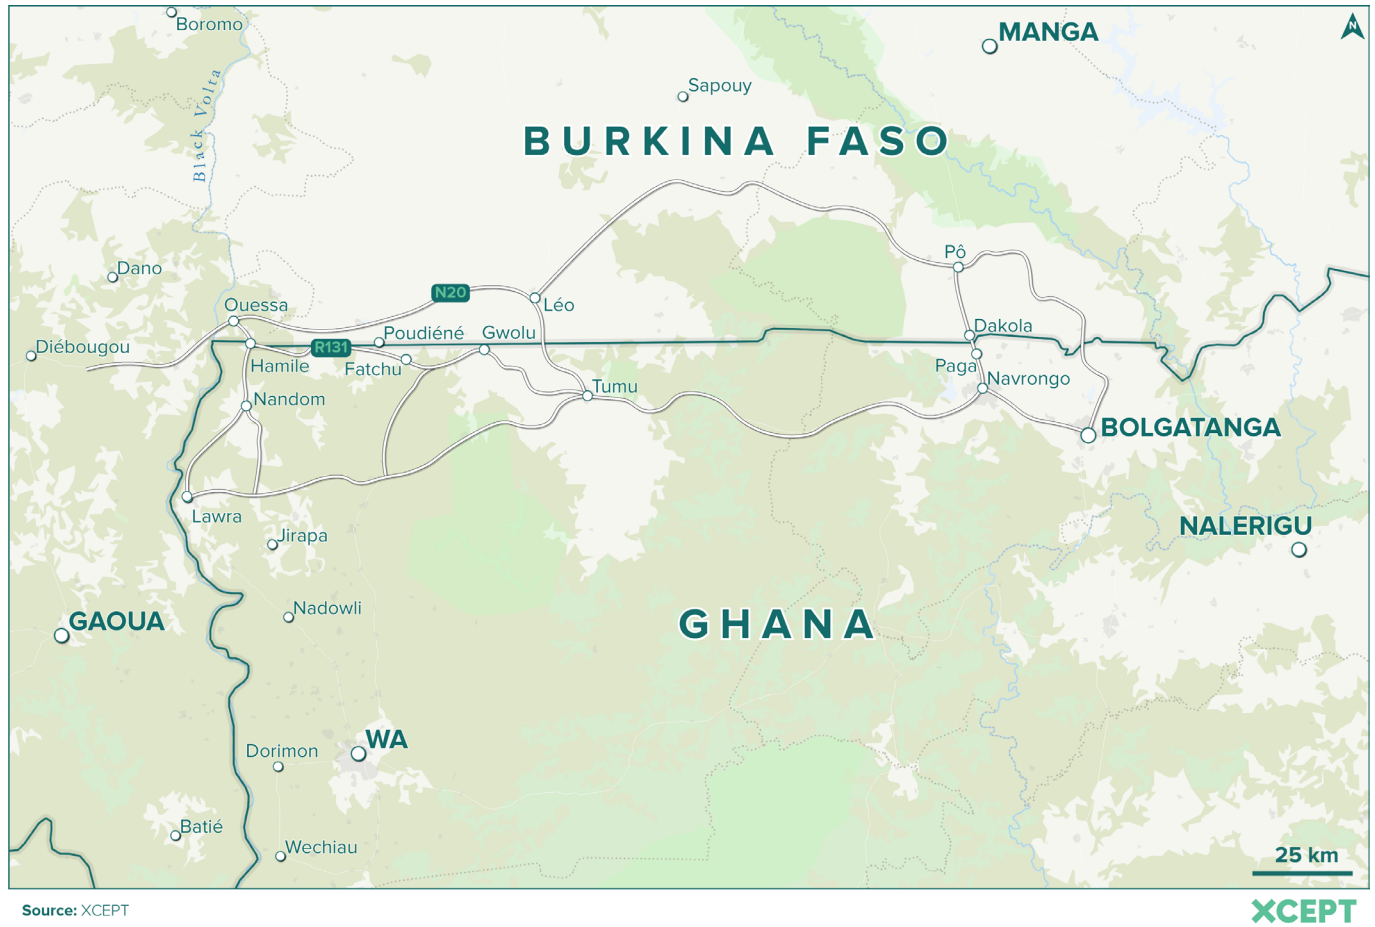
Boromo
MANGA
N
Sapouy
Black Volta
BURKINA FASO
Dano
N20
Léo
Pô
Ouessa
Dakola
Diébougou
R131
Poudiéné
Gwolu
Hamile
Fatchu
Paga
Navrongo
Tumu
Nandom
BOLGATANGA
Lawra
Jirapa
NALERIGU
Nadowli
GAOUA
GHANA
WA
Dorimon
Batié
Wechiau
25 km
Source: XCEPT
XCEPT